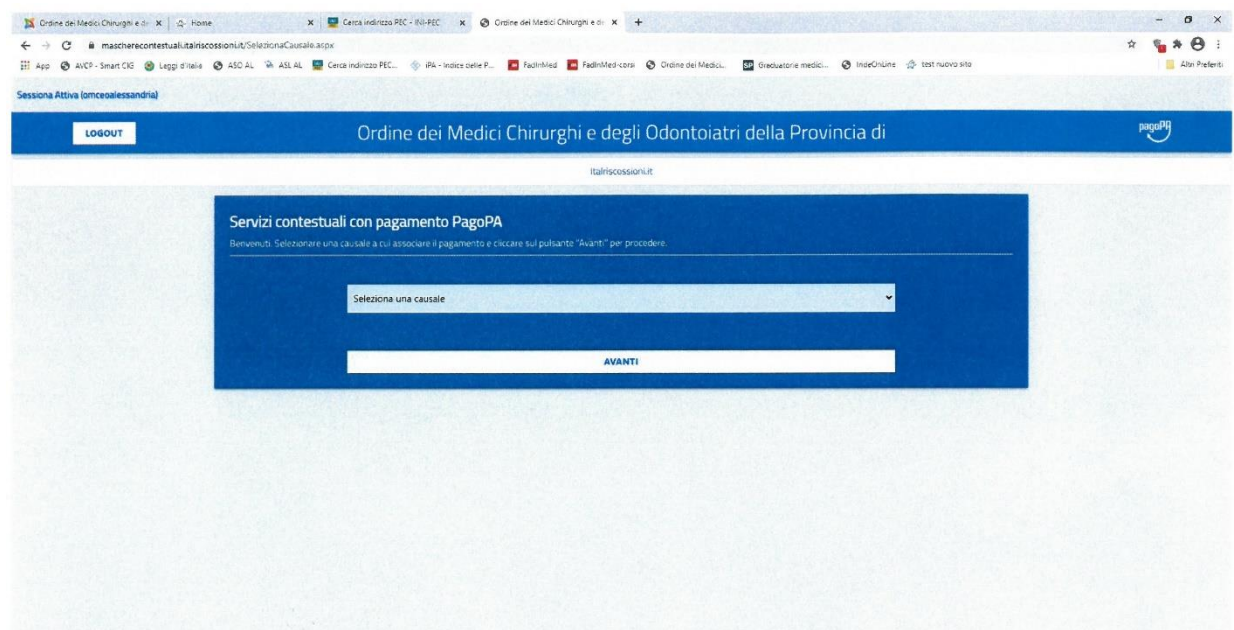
Ordine dei Medici Chirurghi e de × | Home × | Cerca indirizzo PEC - INI-PEC × | Ordine dei Medici Chirurghi e de × | +

mascherecontestuali.itariscossioni.it/SelezionaCausale.aspx

App | AVCP - Smart CIG | Leggi d'Italia | ASO AL | ASL AL | Cerca indirizzo PEC... | iPA - Indice delle P... | FadInMed | FadInMed-corsi | Ordine dei Medici... | Graduatorie medici... | IndeOnLine | test nuovo sito | Altri Preferiti

Sessiona Attiva (omceoalessandria)

LOGOUT

Ordine dei Medici Chirurghi e degli Odontoiatri della Provincia di

pagoPA

Italriscossioni.it

Servizi contestuali con pagamento PagoPA

Benvenuti. Selezionare una causale a cui associare il pagamento e cliccare sul pulsante "Avanti" per procedere.

Seleziona una causale

AVANTI